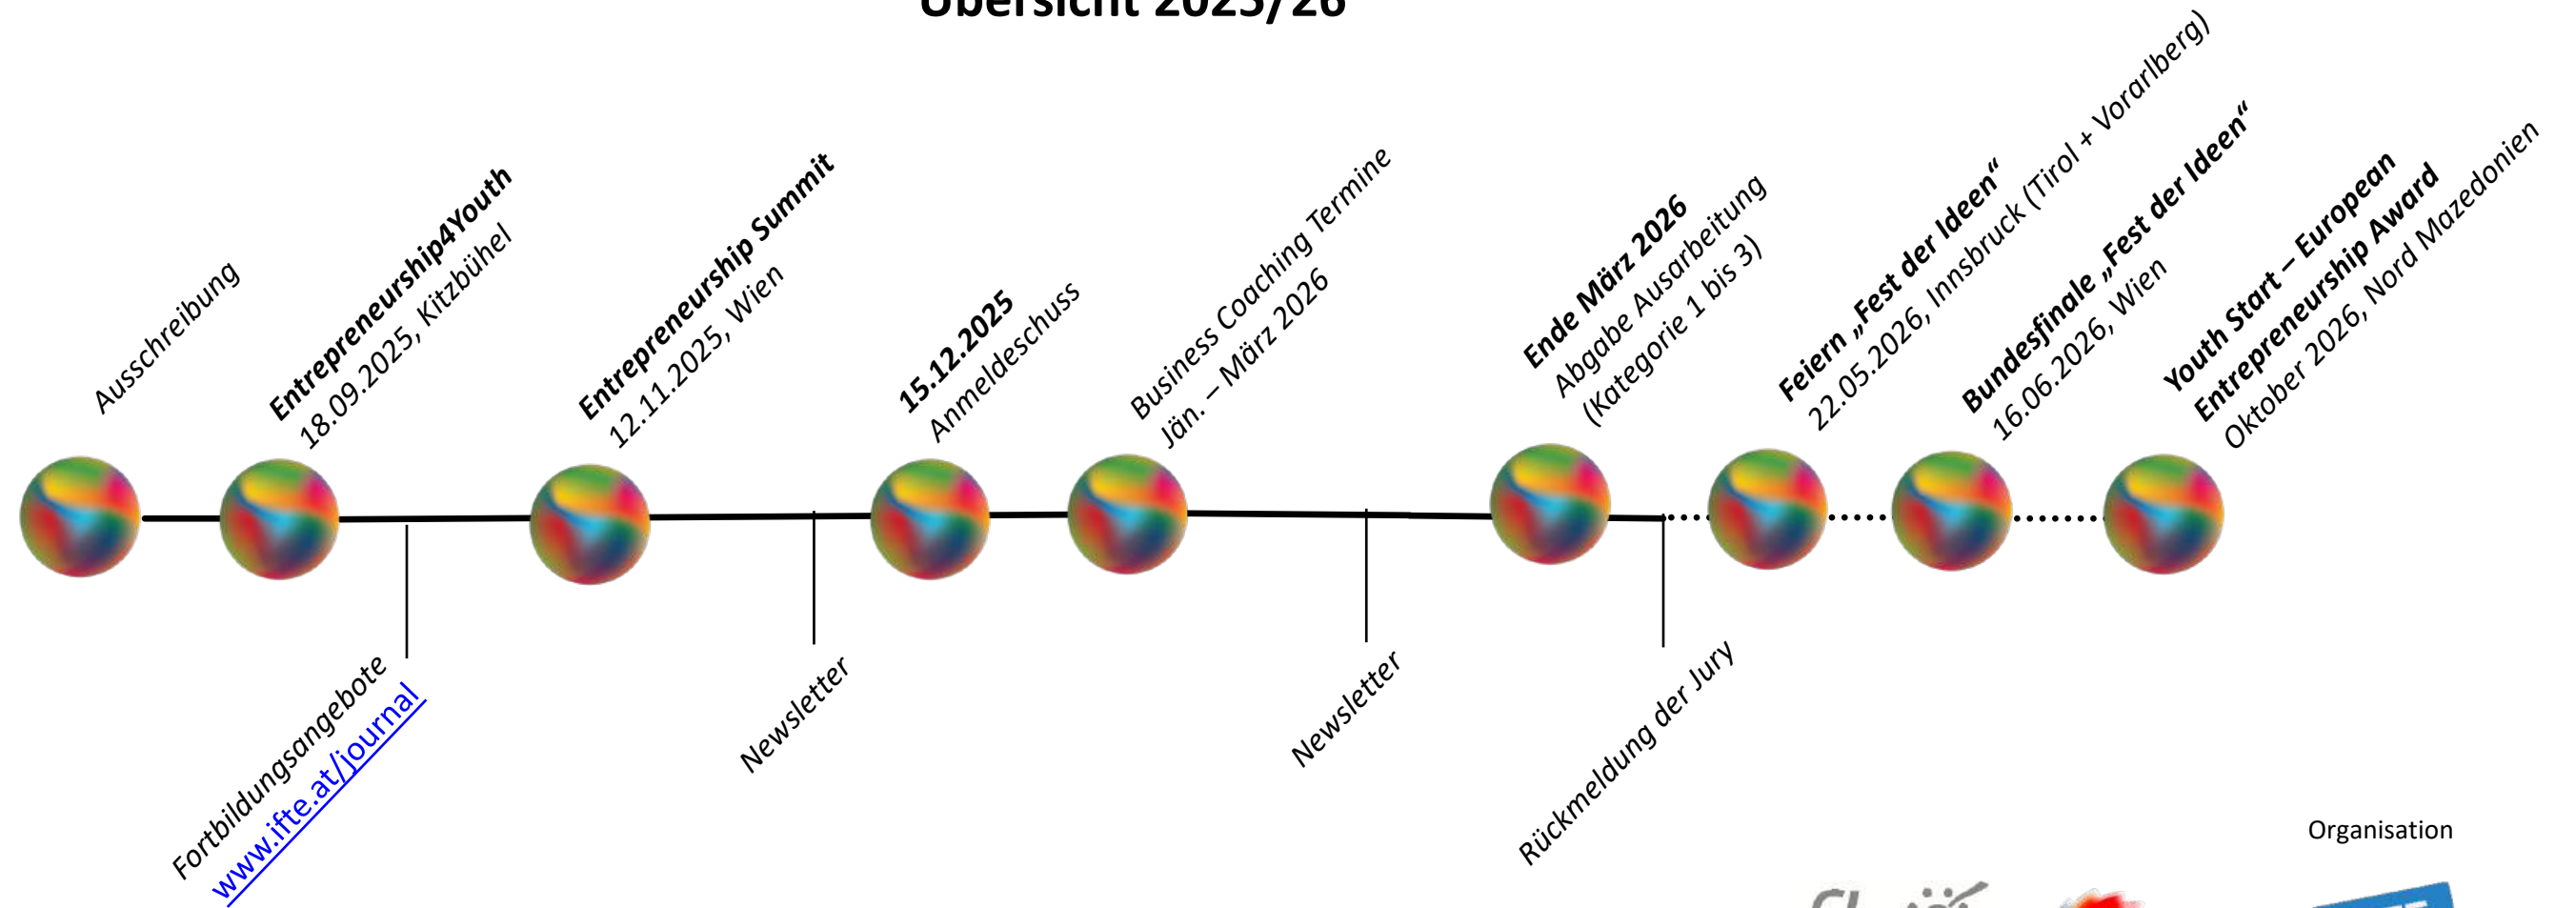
Übersicht 2025/26

Ausschreibung

**Entrepreneurship4Youth**
18.09.2025, Kitzbühel

**Entrepreneurship Summit**
12.11.2025, Wien

**15.12.2025**
Anmeldeschuss

Business Coaching Termine
Jän. – März 2026

**Ende März 2026**
Abgabe Ausarbeitung
(Kategorie 1 bis 3)

**Feiern „Fest der Ideen"**
22.05.2026, Innsbruck (Tirol + Vorarlberg)

**Bundesfinale „Fest der Ideen"**
16.06.2026, Wien

**Youth Start – European Entrepreneurship Award**
Oktober 2026, Nord Mazedonien

Fortbildungsangebote
www.ifte.at/journal

Newsletter

Newsletter

Rückmeldung der Jury

Organisation